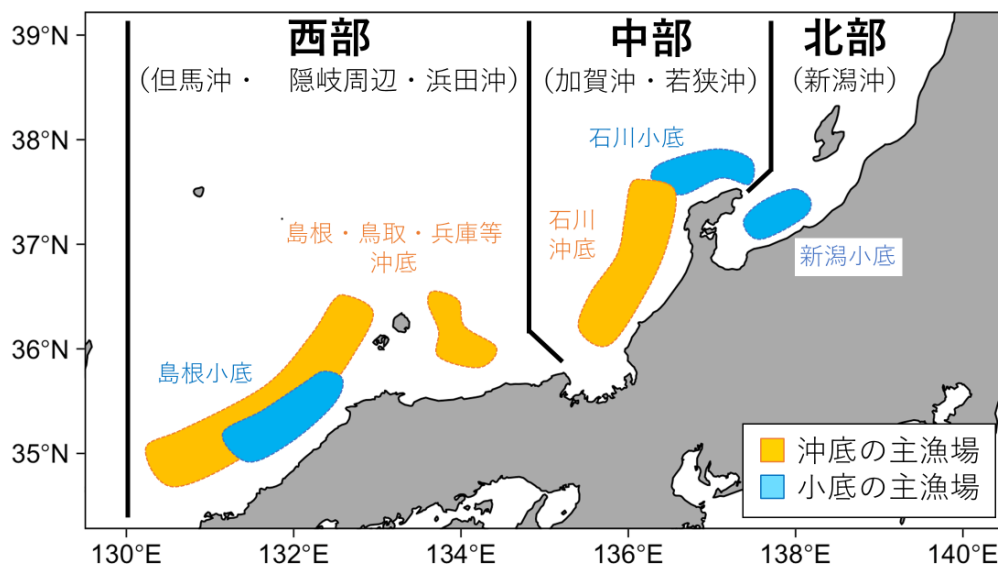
西部
（但馬沖・　隠岐周辺・浜田沖）

中部
（加賀沖・若狭沖）

北部
（新潟沖）

石川小底

石川
沖底

島根・鳥取・兵庫等
沖底

新潟小底

島根小底

沖底の主漁場
小底の主漁場

39°N
38°N
37°N
36°N
35°N

130°E
132°E
134°E
136°E
138°E
140°E